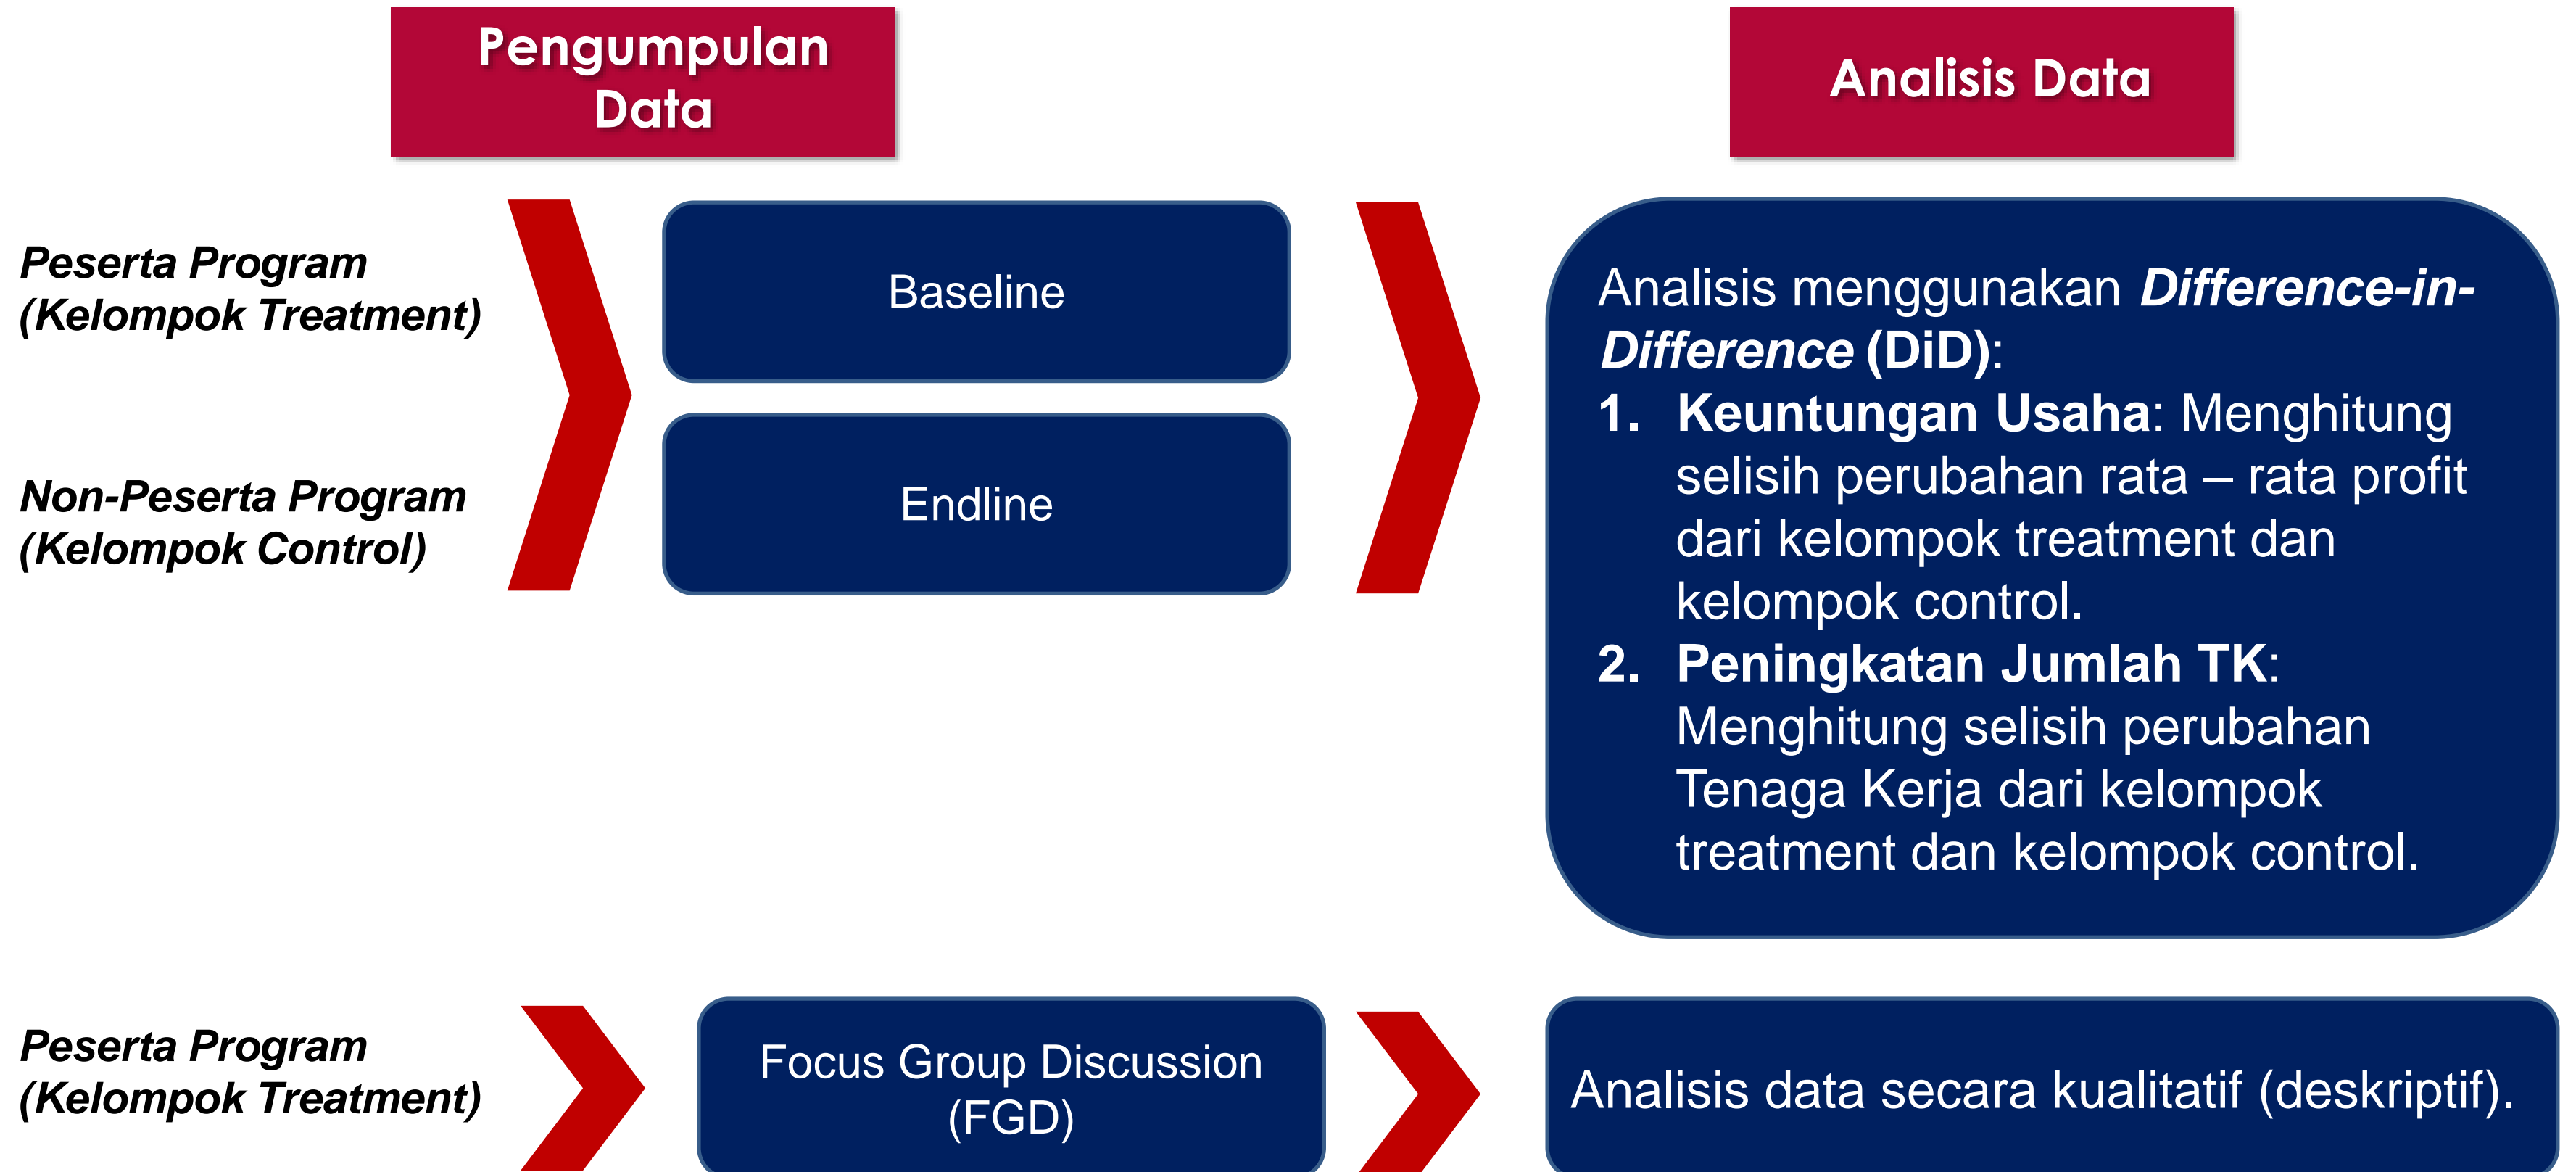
Pengumpulan Data

Analisis Data

Peserta Program (Kelompok Treatment)

Non-Peserta Program (Kelompok Control)

Baseline

Endline

Analisis menggunakan Difference-in-Difference (DiD):
1. Keuntungan Usaha: Menghitung selisih perubahan rata – rata profit dari kelompok treatment dan kelompok control.
2. Peningkatan Jumlah TK: Menghitung selisih perubahan Tenaga Kerja dari kelompok treatment dan kelompok control.

Peserta Program (Kelompok Treatment)

Focus Group Discussion (FGD)

Analisis data secara kualitatif (deskriptif).